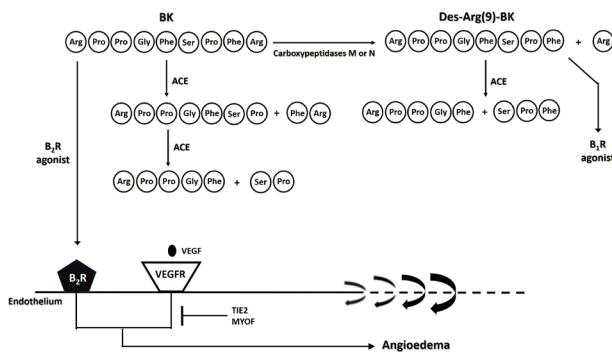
BK

Arg Pro Pro Gly Phe Ser Pro Phe Arg

Carboxypeptidases M or N

Des-Arg(9)-BK

Arg Pro Pro Gly Phe Ser Pro Phe + Arg

ACE

Arg Pro Pro Gly Phe Ser Pro + Phe Arg

ACE

Arg Pro Pro Gly Phe + Ser Pro

ACE

Arg Pro Pro Gly Phe + Ser Pro Phe

$B_2R$ agonist

$B_1R$ agonist

VEGF

VEGFR

$B_2R$

Endothelium

TIE2
MYOF

Angioedema